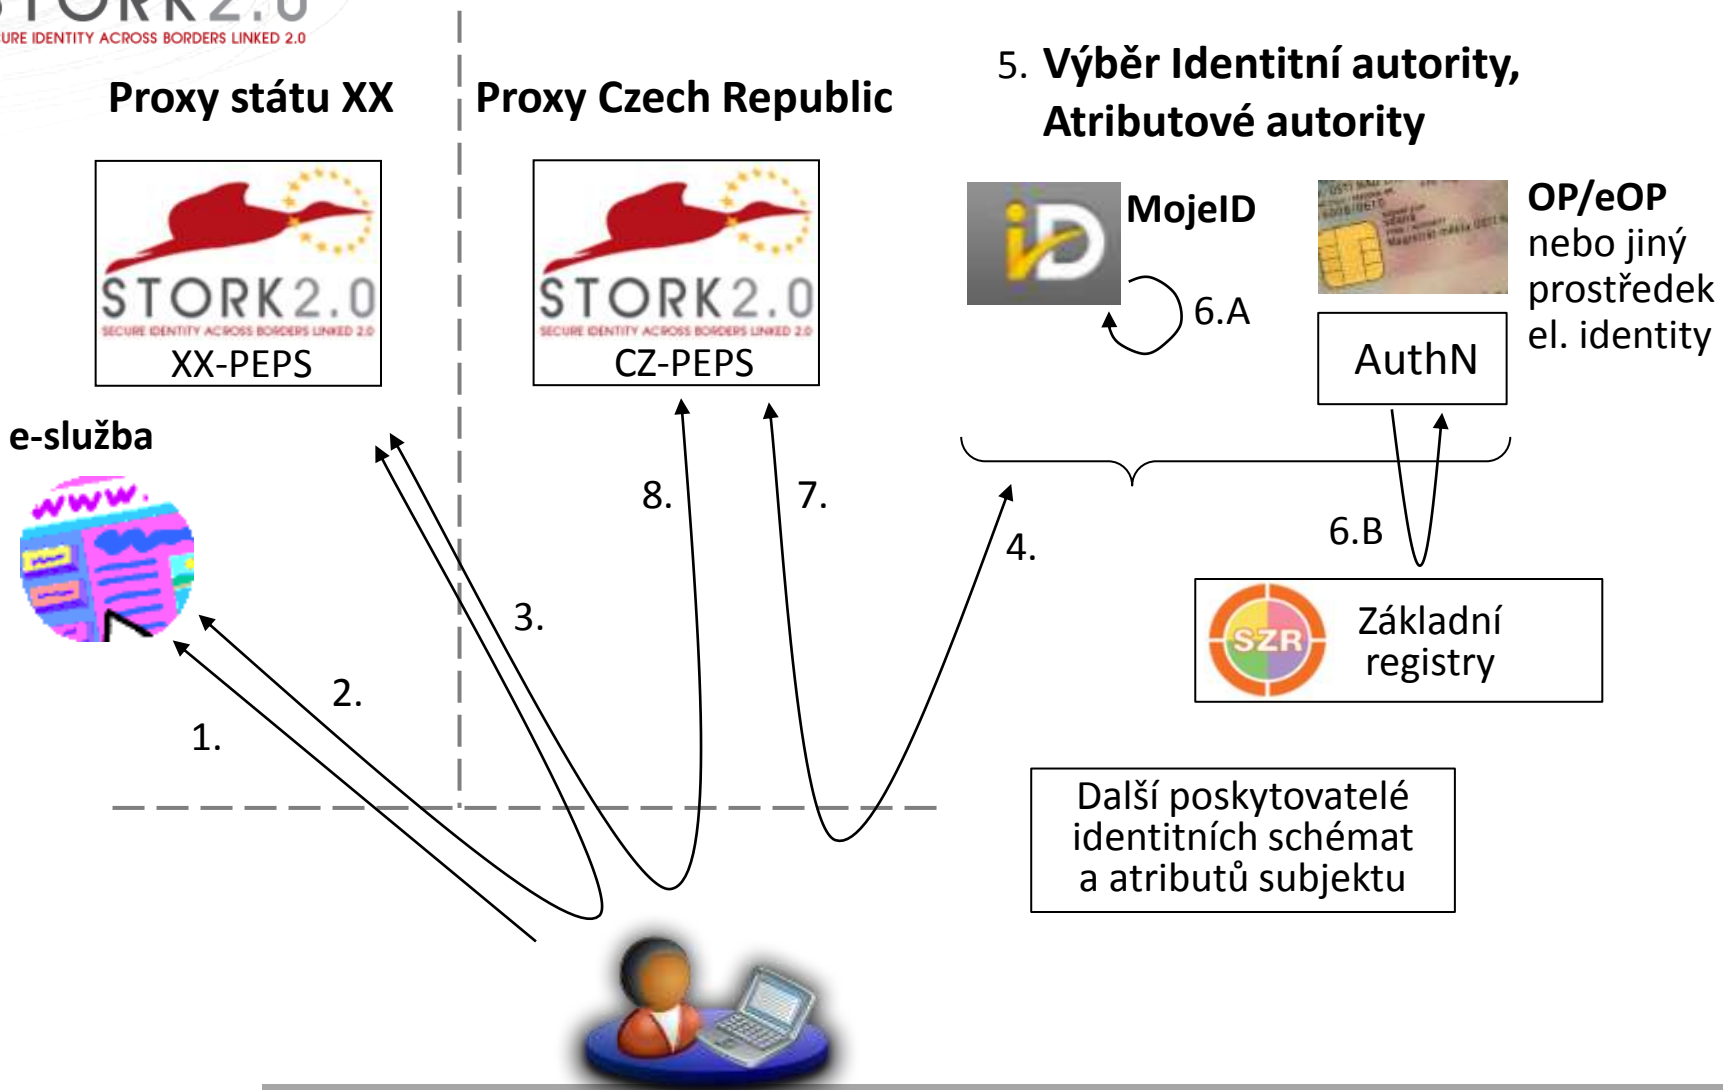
STORK2.0
SECURE IDENTITY ACROSS BORDERS LINKED 2.0

Proxy státu XX

Proxy Czech Republic

5. Výběr Identitní autority, Atributové autority

STORK2.0
SECURE IDENTITY ACROSS BORDERS LINKED 2.0
XX-PEPS

STORK2.0
SECURE IDENTITY ACROSS BORDERS LINKED 2.0
CZ-PEPS

iD MojeID

6.A

OP/eOP nebo jiný prostředek el. identity

AuthN

e-služba

www.

8.

7.

4.

6.B

3.

SZR Základní registry

2.

1.

Další poskytovatelé identitních schémat a atributů subjektu